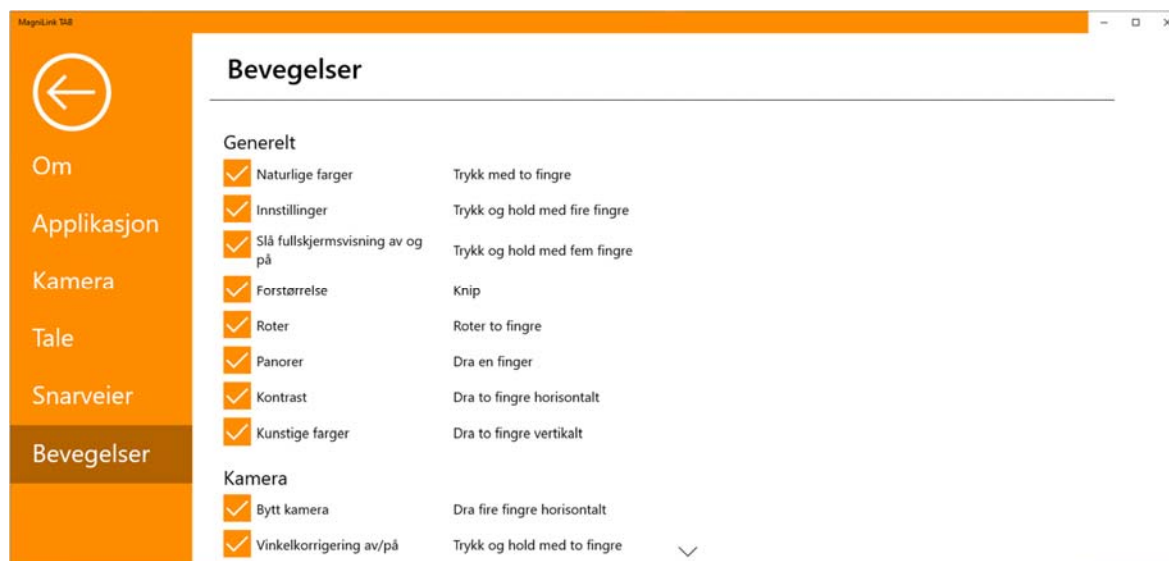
MagniLink TAB

Om

Applikasjon

Kamera

Tale

Snarveier

Bevegelser

Bevegelser

Generelt

Naturlige farger | Trykk med to fingre
Innstillinger | Trykk og hold med fire fingre
Slå fullskjermsvisning av og på | Trykk og hold med fem fingre
Forstørrelse | Knip
Roter | Roter to fingre
Panorer | Dra en finger
Kontrast | Dra to fingre horisontalt
Kunstige farger | Dra to fingre vertikalt

Kamera

Bytt kamera | Dra fire fingre horisontalt
Vinkelkorrigering av/på | Trykk og hold med to fingre